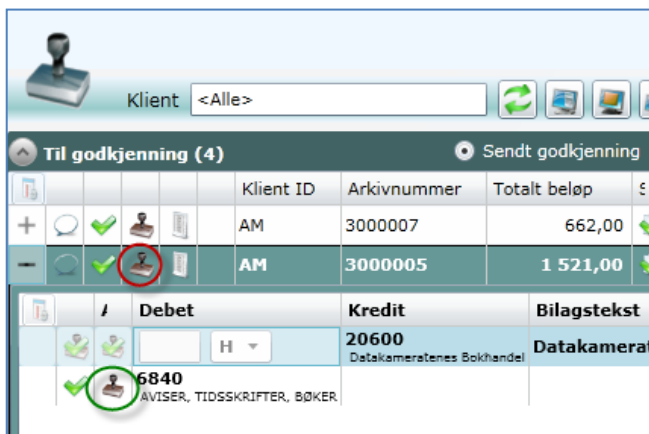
Klient <Alle>

Til godkjenning (4)

Sendt godkjenning

| | | | | | Klient ID | Arkivnummer | Totalt beløp | S |
|---|---|---|---|---|---|---|---|---|
| + | | | | | AM | 3000007 | 662,00 | |
| − | | | | | AM | 3000005 | 1 521,00 | |

| | A | Debet | Kredit | Bilagstekst |
|---|---|---|---|---|
| | | H | 20600 Datakameratenes Bokhandel | Datakamerat |
| | | 6840 AVISER, TIDSSKRIFTER, BØKER | | |